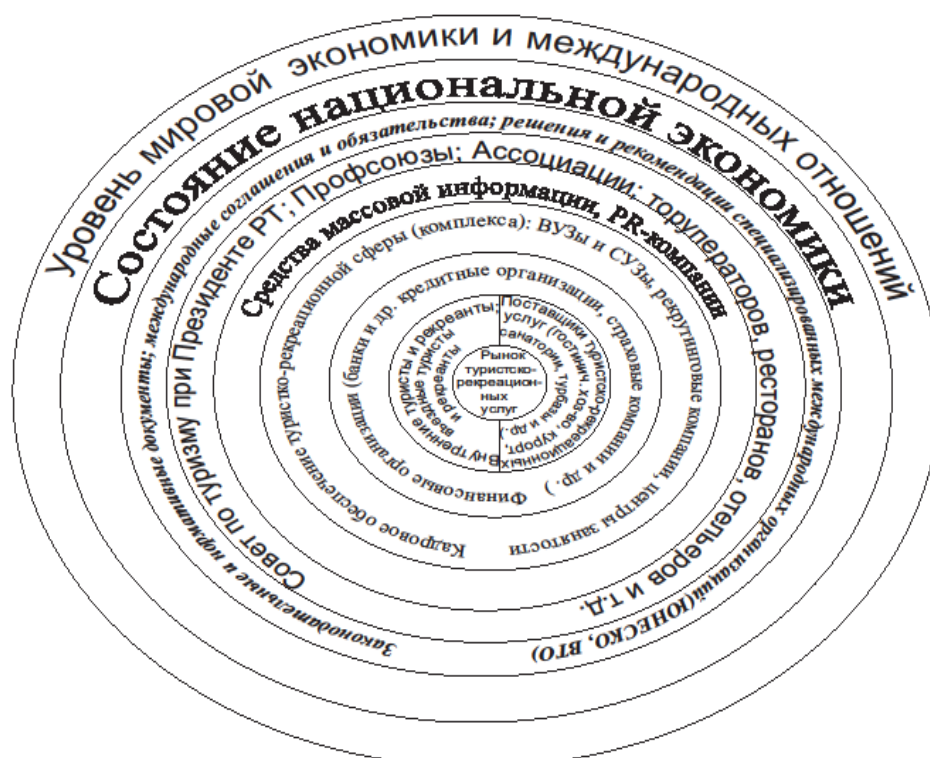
Уровень мировой экономики и международных отношений

Состояние национальной экономики

Законодательные и нормативные документы; международные соглашения и обязательства; решения и рекомендации специализированных международных организаций (ЮНЕСКО, ВТО)

Совет по туризму при Президенте РТ; Профсоюзы; Ассоциации: туроператоров, ресторанов, отельеров и т.д.

Средства массовой информации, PR-компании

Кадровое обеспечение туристско-рекреационной сферы (комплекса): ВУЗы и СУЗы, рекрутинговые компании, центры занятости

Финансовые организации (банки и др. кредитные организации, страховые компании и др.)

Внутренние туристы и рекреанты; въездные туристы и рекреанты

Поставщики туристско-рекреационных услуг (гостиницы, хоз-во, курорт, санатории, турбазы и др.)

Рынок туристско-рекреационных услуг